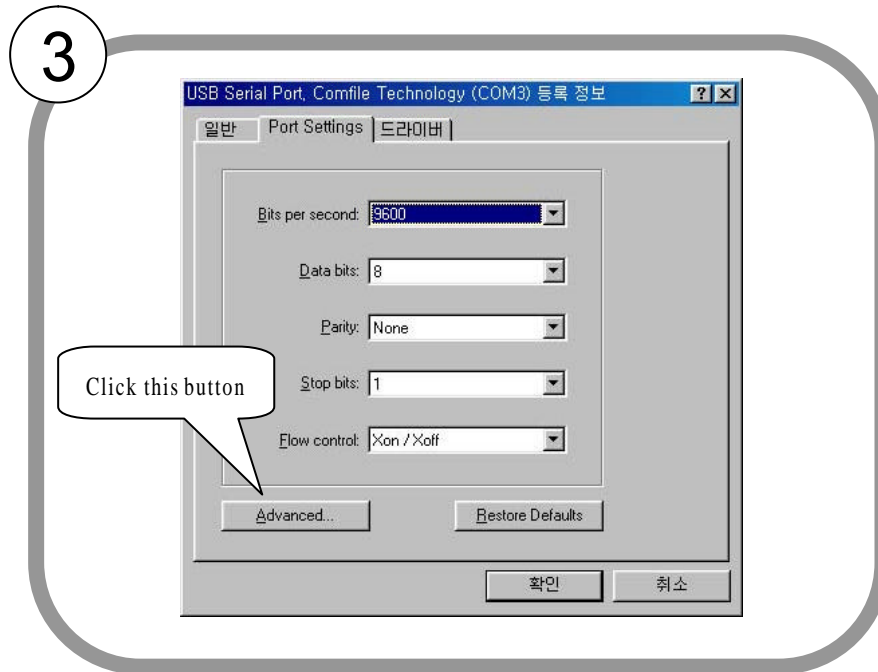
3

USB Serial Port, Comfile Technology (COM3) 등록 정보

?

일반 | Port Settings | 드라이버

Bits per second: 9600

Data bits: 8

Parity: None

Stop bits: 1

Flow control: Xon / Xoff

Click this button

Advanced...

Restore Defaults

확인

취소